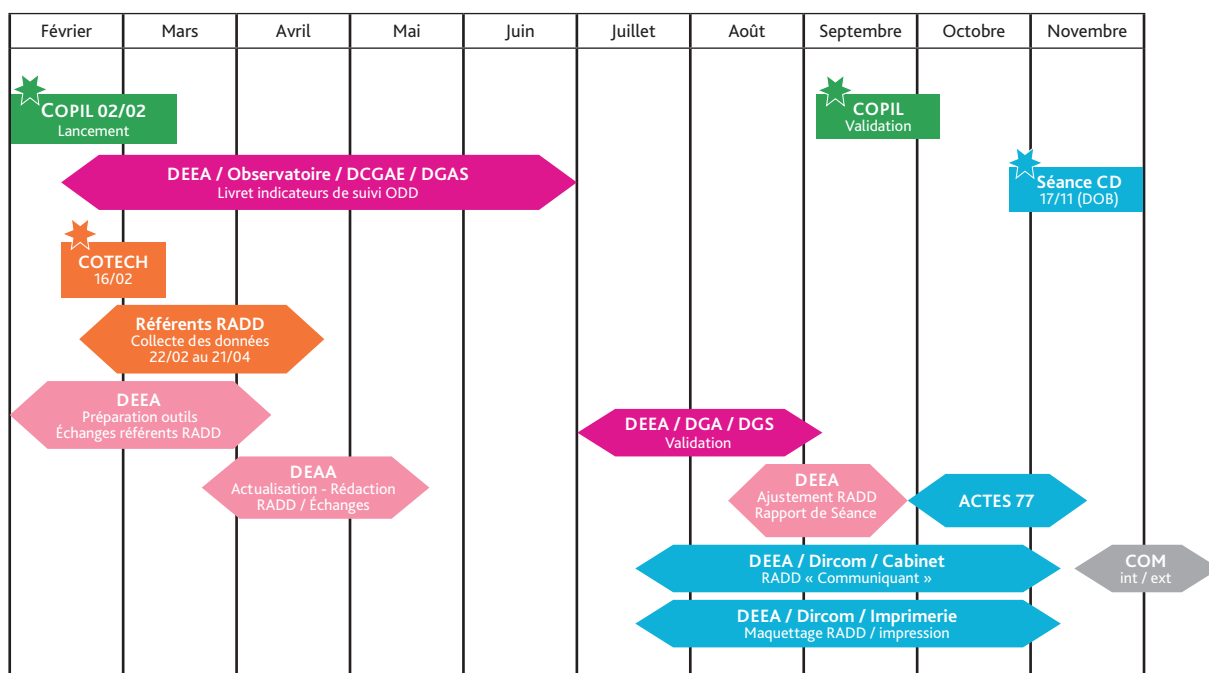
| Février | Mars | Avril | Mai | Juin | Juillet | Août | Septembre | Octobre | Novembre |
|---|---|---|---|---|---|---|---|---|---|

COPIL 02/02
Lancement

COPIL
Validation

DEEA / Observatoire / DCGAE / DGAS
Livret indicateurs de suivi ODD

Séance CD
17/11 (DOB)

COTECH
16/02

Référents RADD
Collecte des données
22/02 au 21/04

DEEA
Préparation outils
Échanges référents RADD

DEEA / DGA / DGS
Validation

DEAA
Actualisation - Rédaction
RADD / Échanges

DEEA
Ajustement RADD
Rapport de Séance

ACTES 77

DEEA / Dircom / Cabinet
RADD « Communiquant »

COM
int / ext

DEEA / Dircom / Imprimerie
Maquettage RADD / impression